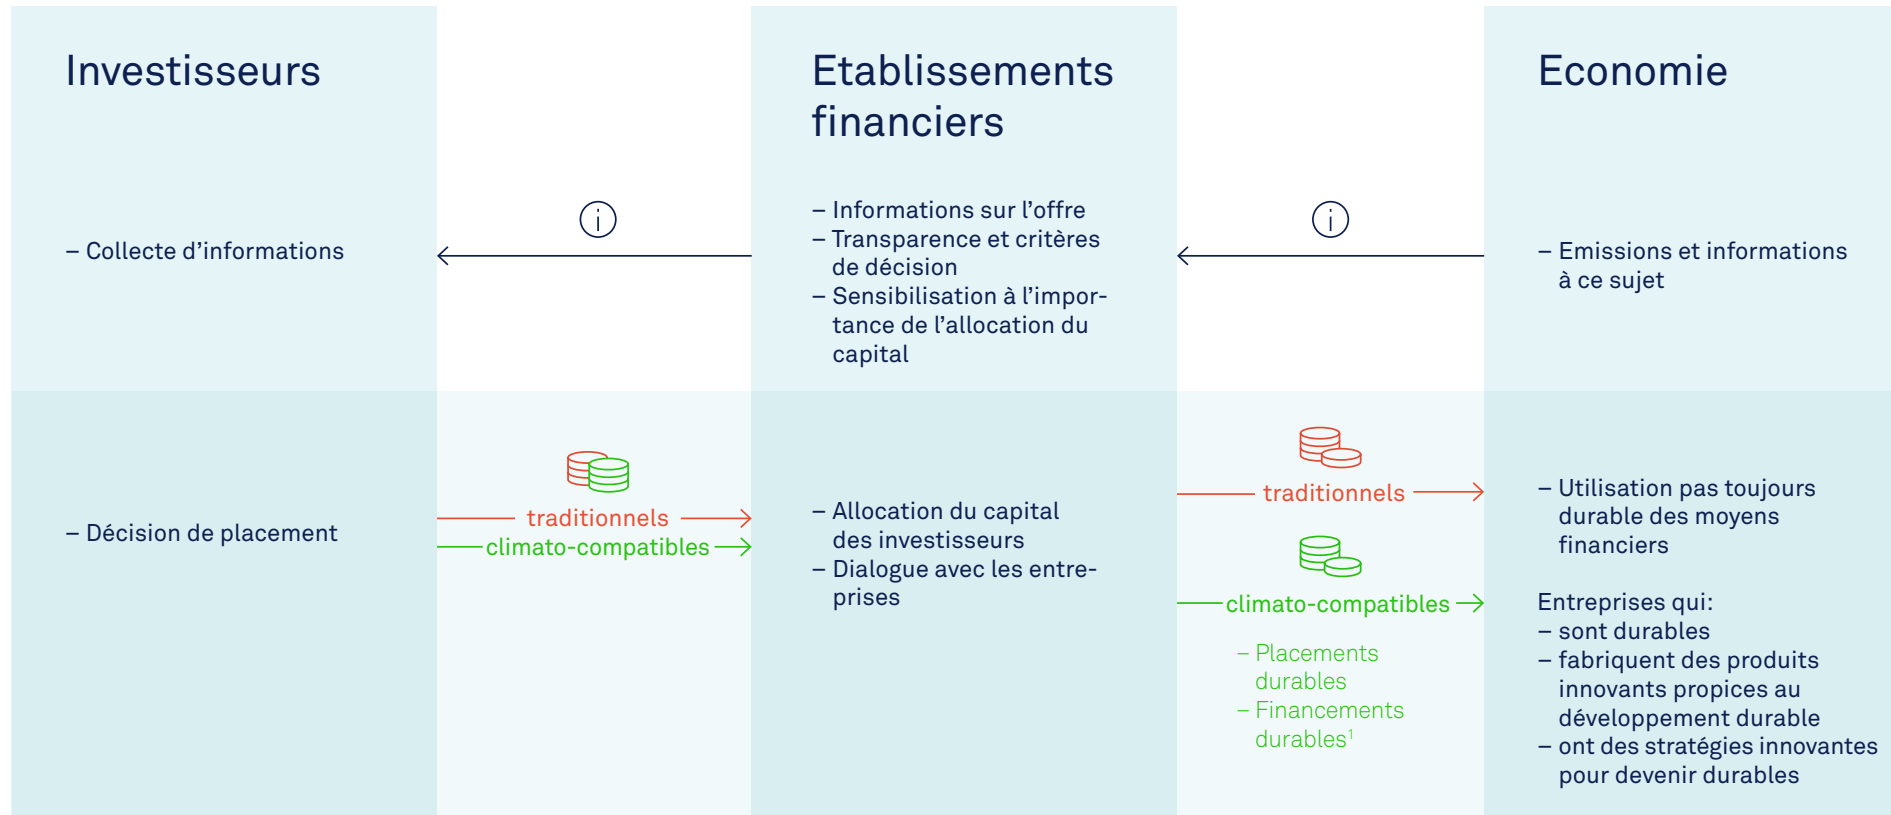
Investisseurs

Etablissements financiers

Economie

– Collecte d'informations

i

– Informations sur l'offre
– Transparence et critères de décision
– Sensibilisation à l'importance de l'allocation du capital

i

– Emissions et informations à ce sujet

– Décision de placement

traditionnels
climato-compatibles

– Allocation du capital des investisseurs
– Dialogue avec les entreprises

traditionnels

climato-compatibles

– Placements durables
– Financements durables$^1$

– Utilisation pas toujours durable des moyens financiers

Entreprises qui:
– sont durables
– fabriquent des produits innovants propices au développement durable
– ont des stratégies innovantes pour devenir durables